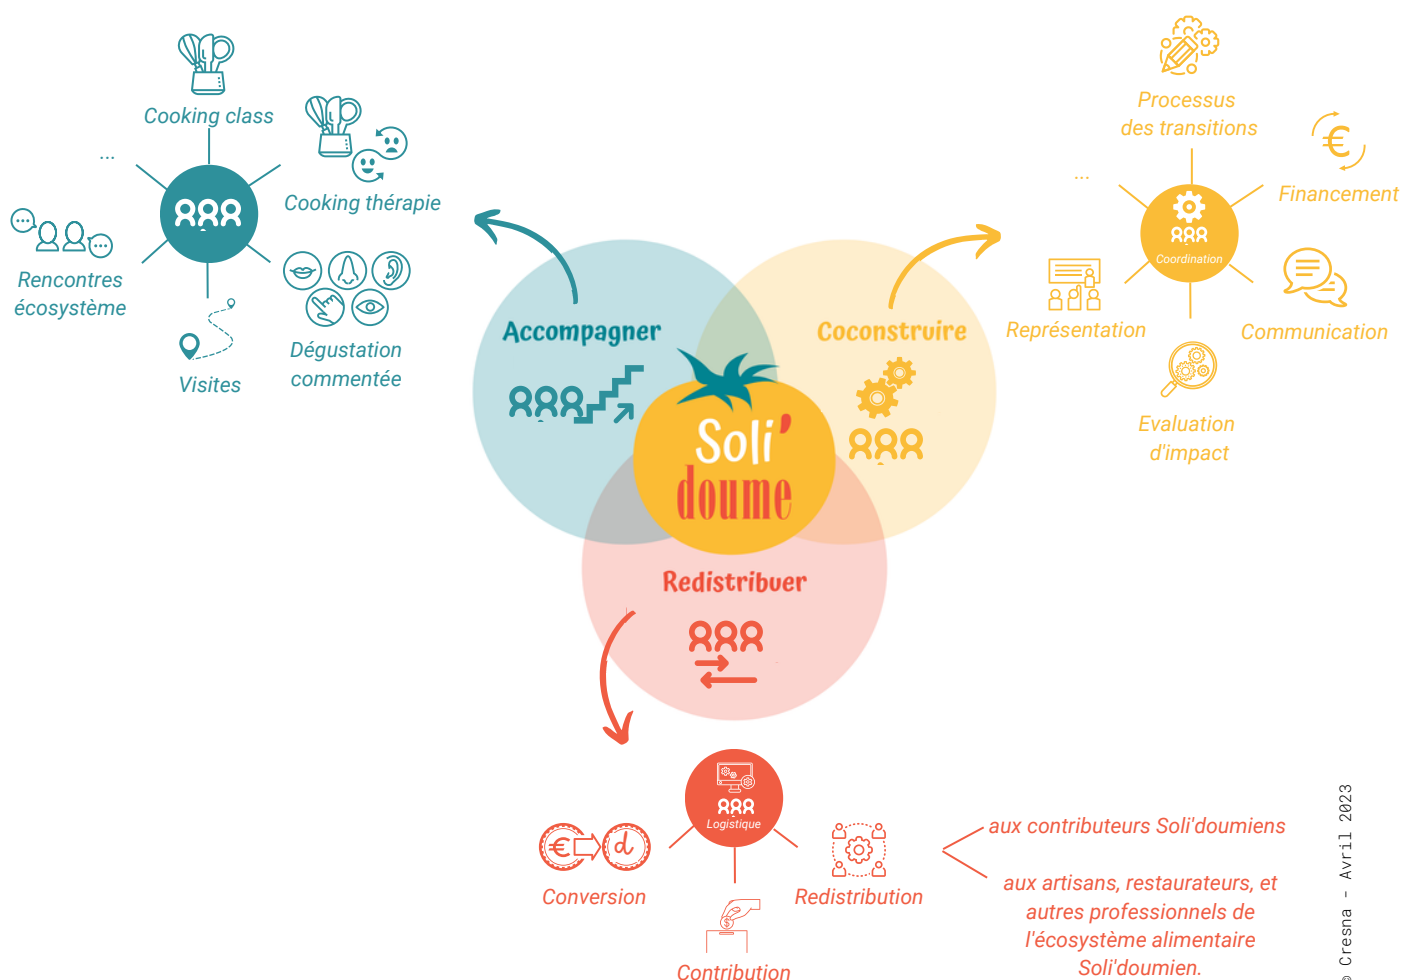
Cooking class

...

Cooking thérapie

Rencontres écosystème

Dégustation commentée

Visites

Accompagner

Coconstruire

Soli' doume

Redistribuer

Processus des transitions

...

Financement

Coordination

Représentation

Communication

Evaluation d'impact

Logistique

Conversion

Redistribution

Contribution

aux contributeurs Soli'doumiens

aux artisans, restaurateurs, et autres professionnels de l'écosystème alimentaire Soli'doumien.

© Cresna - Avril 2023